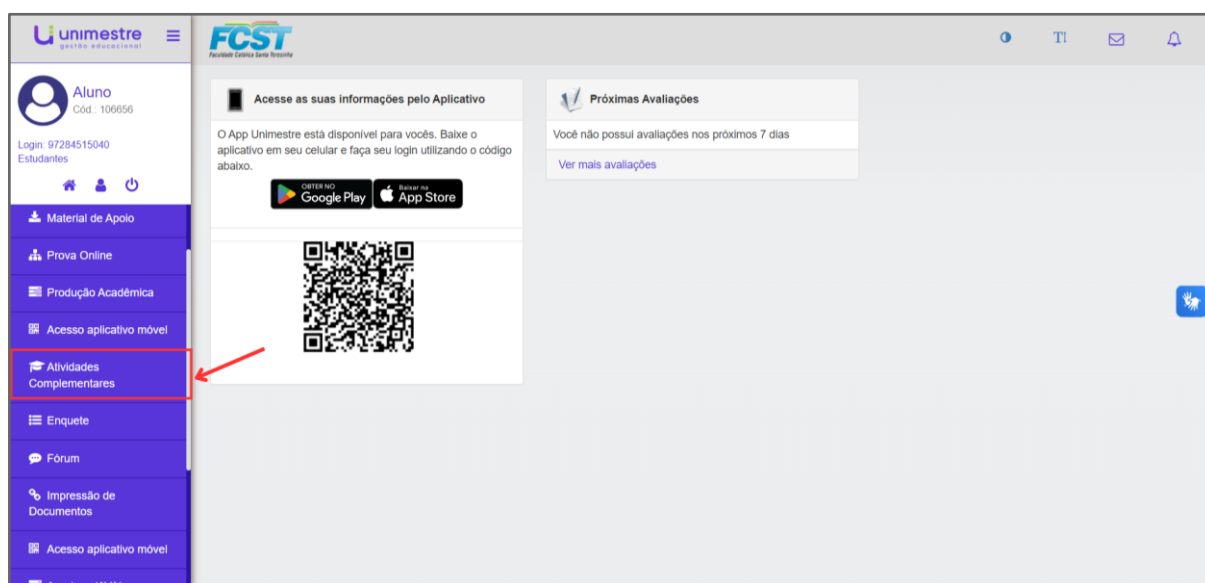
unimestre
gestão educacional

FCST
Faculdade Católica Santa Teresinha

TI

Aluno
Cód : 106656

Login: 97284515040
Estudantes

Material de Apoio

Prova Online

Produção Acadêmica

Acesso aplicativo móvel

Atividades Complementares

Enquete

Fórum

Impressão de Documentos

Acesso aplicativo móvel

Acesse as suas informações pelo Aplicativo

O App Unimestre está disponível para vocês. Baixe o aplicativo em seu celular e faça seu login utilizando o código abaixo.

OBTER NO
Google Play

Baixar na
App Store

Próximas Avaliações

Você não possui avaliações nos próximos 7 dias

Ver mais avaliações